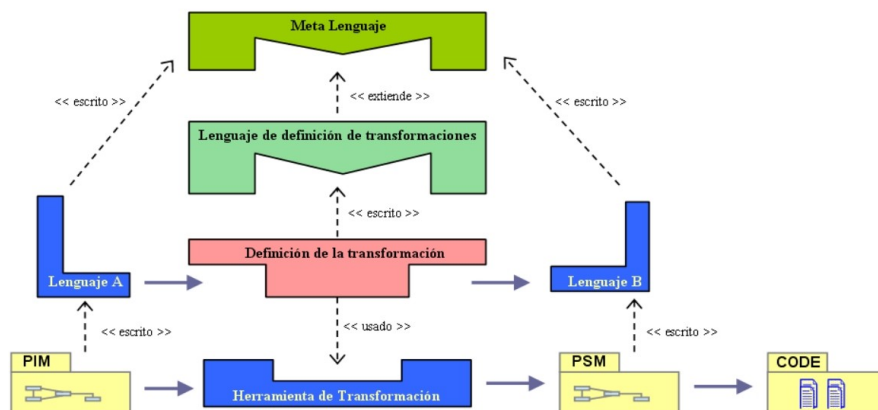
Meta Lenguaje

<< escrito >>

<< extiende >>

<< escrito >>

Lenguaje de definición de transformaciones

<< escrito >>

Definición de la transformación

Lenguaje A

Lenguaje B

<< escrito >>

<< usado >>

<< escrito >>

PIM

Herramienta de Transformación

PSM

CODE